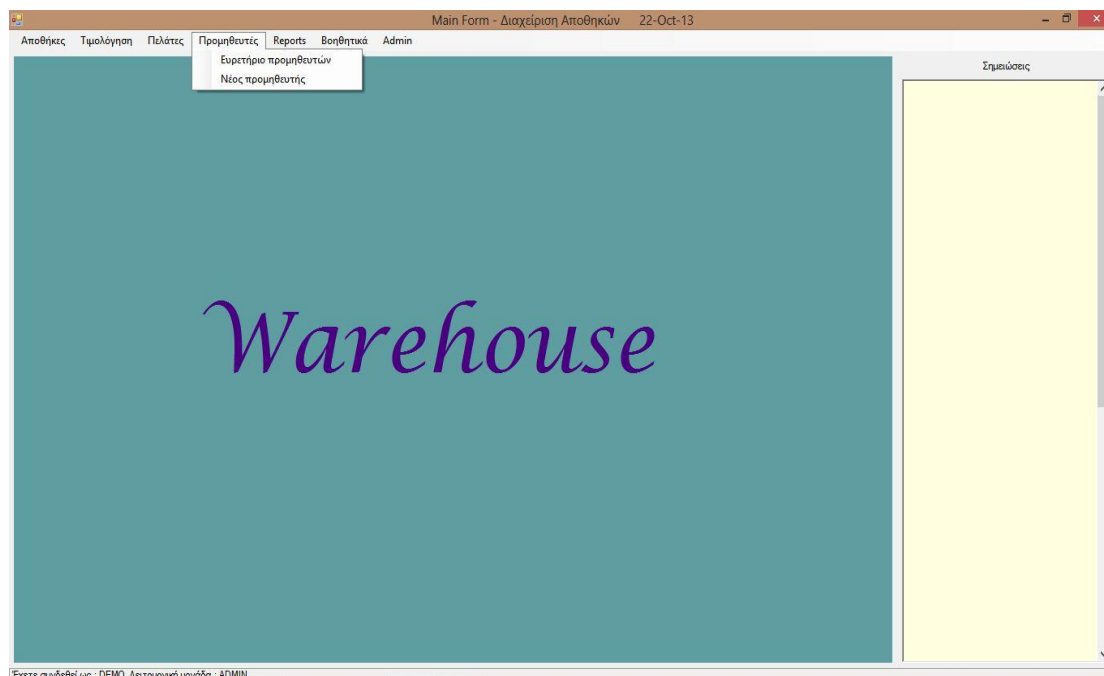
Main Form - Διαχείριση Αποθηκών 22-Oct-13

Αποθήκες Τιμολόγηση Πελάτες Προμηθευτές Reports Βοηθητικά Admin

Ευρετήριο προμηθευτών
Νέος προμηθευτής

Σημειώσεις

Warehouse

Έχετε συνδεθεί ως : DEMO, Λειτουργική μονάδα : ADMIN